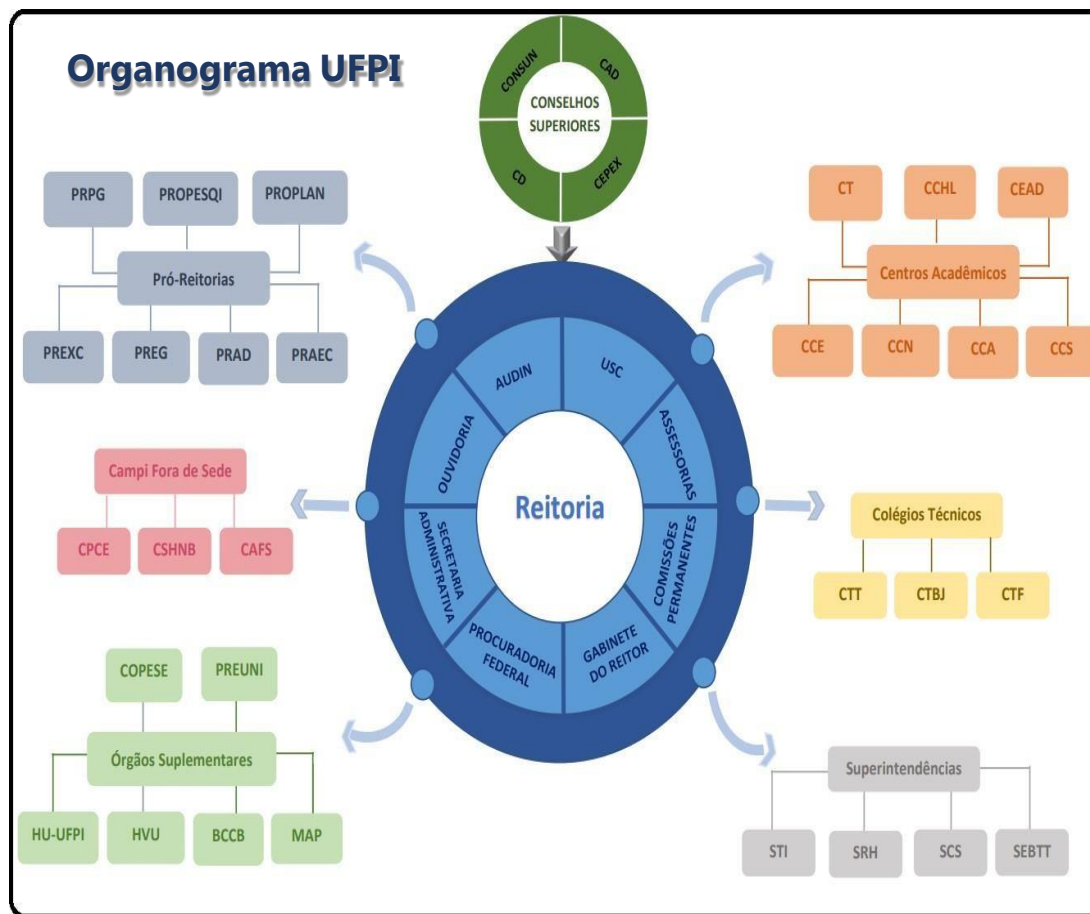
Organograma UFPI

CONSUN
CAD
CONSELHOS SUPERIORES
CD
CEPEX

PRPG
PROPESQI
PROPLAN
Pró-Reitorias
PREXC
PREG
PRAD
PRAEC

CT
CCHL
CEAD
Centros Acadêmicos
CCE
CCN
CCA
CCS

AUDIN
USC
OUVIDORIA
ASSESSORIAS
Reitoria
SECRETARIA ADMINISTRATIVA
COMISSÕES PERMANENTES
PROCURADORIA FEDERAL
GABINETE DO REITOR

Campi Fora de Sede
CPCE
CSHNB
CAFS

Colégios Técnicos
CTT
CTBJ
CTF

COPESE
PREUNI
Órgãos Suplementares
HU-UFPI
HVU
BCCB
MAP

Superintendências
STI
SRH
SCS
SEBTT